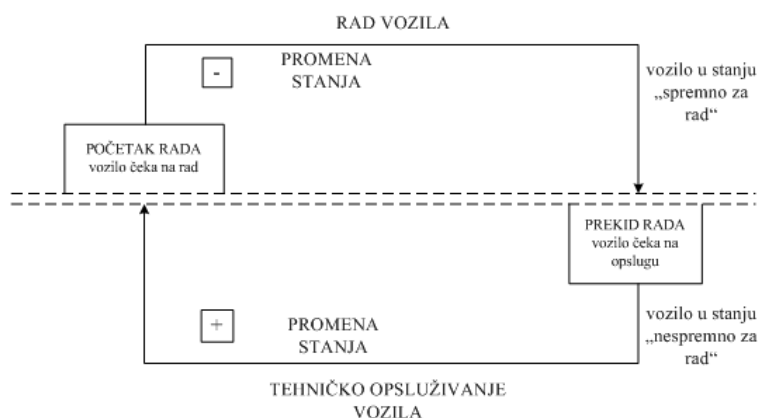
RAD VOZILA

-

PROMENA STANJA

vozilo u stanju „spremno za rad“

POČETAK RADA
vozilo čeka na rad

PREKID RADA
vozilo čeka na opslugu

vozilo u stanju „nespremno za rad“

+

PROMENA STANJA

TEHNIČKO OPSLUŽIVANJE VOZILA